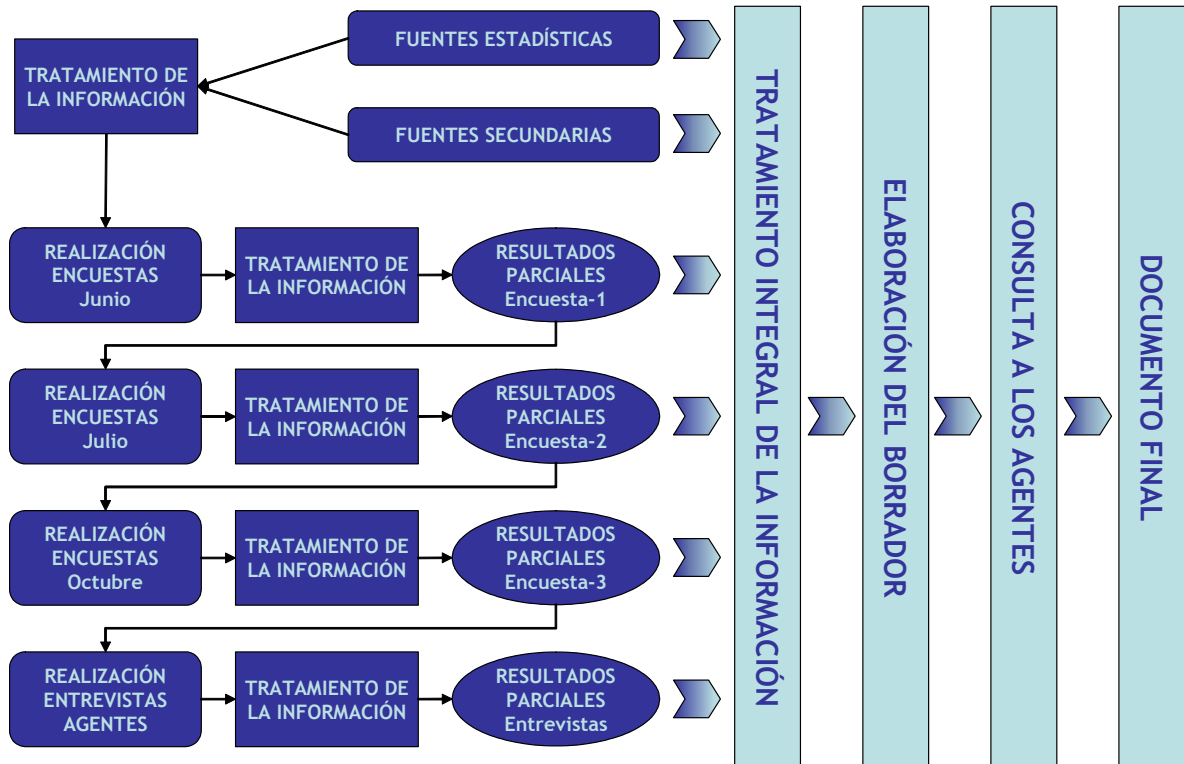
FUENTES ESTADÍSTICAS

TRATAMIENTO DE LA INFORMACIÓN

FUENTES SECUNDARIAS

REALIZACIÓN ENCUESTAS Junio

TRATAMIENTO DE LA INFORMACIÓN

RESULTADOS PARCIALES Encuesta-1

REALIZACIÓN ENCUESTAS Julio

TRATAMIENTO DE LA INFORMACIÓN

RESULTADOS PARCIALES Encuesta-2

REALIZACIÓN ENCUESTAS Octubre

TRATAMIENTO DE LA INFORMACIÓN

RESULTADOS PARCIALES Encuesta-3

REALIZACIÓN ENTREVISTAS AGENTES

TRATAMIENTO DE LA INFORMACIÓN

RESULTADOS PARCIALES Entrevistas

TRATAMIENTO INTEGRAL DE LA INFORMACIÓN

ELABORACIÓN DEL BORRADOR

CONSULTA A LOS AGENTES

DOCUMENTO FINAL